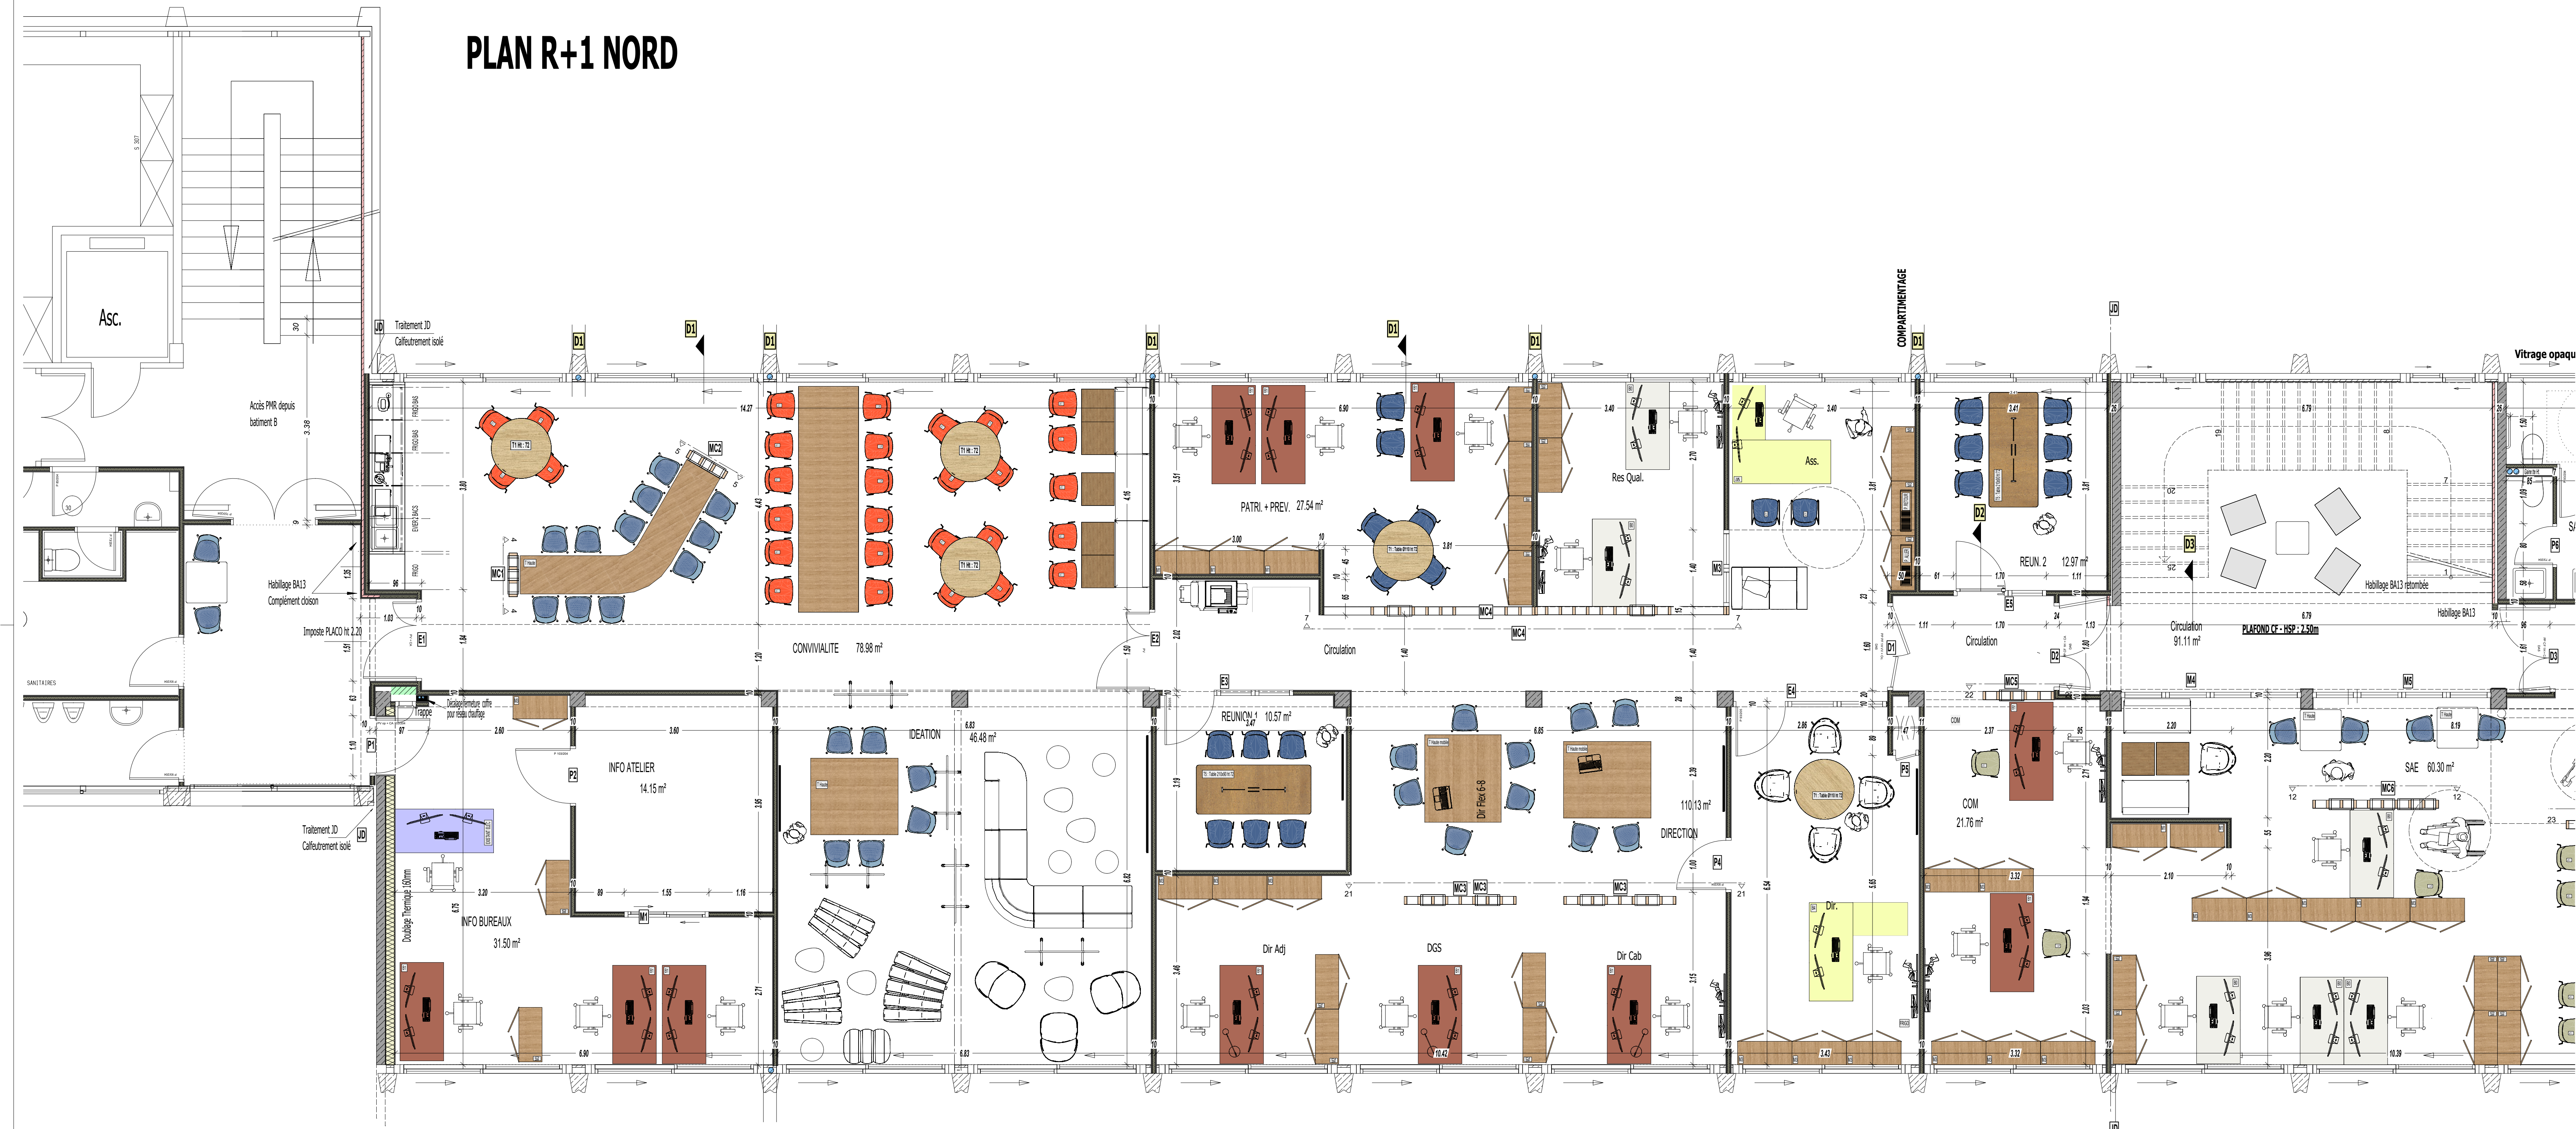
PLAN R+1 NORD

Asc.

JD Traitement JD Calfeutrement isolé

D1 D1 D1 D1 D1 D1 D1

COMPARTIMENTAGE

JD

Vitrage opaqu

Accès PMR depuis batiment B

Habillage BA13 Complément cloison

Imposte PLACO ht 2.20

SANITAIRES

MC2

MC1

14.27

CONVIVIALITE 78.98 m²

PATRI. + PREV. 27.54 m²

Res Qual.

Ass.

REUN. 2 12.97 m²

Circulation

Circulation 91.11 m²

PLAFOND CF - HSP : 2.50m

Habillage BA13 retombée

Habillage BA13

Circulation

MC4

E1

E2

E3

E4

E5

D2

D3

P1

P2

P4

P5

M1

M3

M5

MC3

MC5

MC6

Trappe

Traitement JD Calfeutrement isolé

JD

INFO ATELIER 14.15 m²

INFO BUREAUX 31.50 m²

Doublage Thermique 160mm

IDEATION 46.48 m²

REUNION 1 10.57 m²

Dir Flex 6-8

110.13 m²

DIRECTION

COM 21.76 m²

Dir.

SAE 60.30 m²

Dir Adj

DGS

Dir Cab